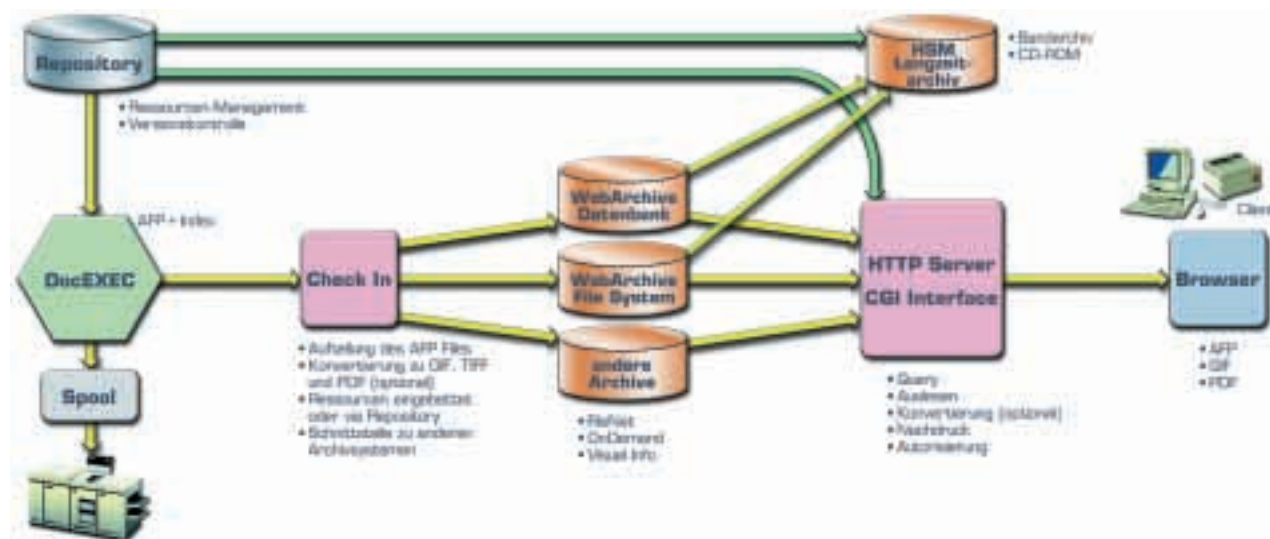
Repository

• Ressourcen-Management
• Versionskontrolle

HSM Langzeit-archiv

• Bandarchiv
• CD-ROM

AFP + Index

DocEXEC

Spool

Check In

• Aufteilung des AFP Files
• Konvertierung zu GIF, TIFF und PDF (optional)
• Ressourcen eingebettet oder via Repository
• Schnittstelle zu anderen Archivsystemen

WebArchive Datenbank

WebArchive File System

andere Archive

• RdVist
• OnDemand
• Visual Info

HTTP Server
CGI Interface

• Query
• Ausgeben
• Konvertierung (optional)
• Nachdruck
• Autorisierung

Client

Browser

• AFP
• GIF
• PDF